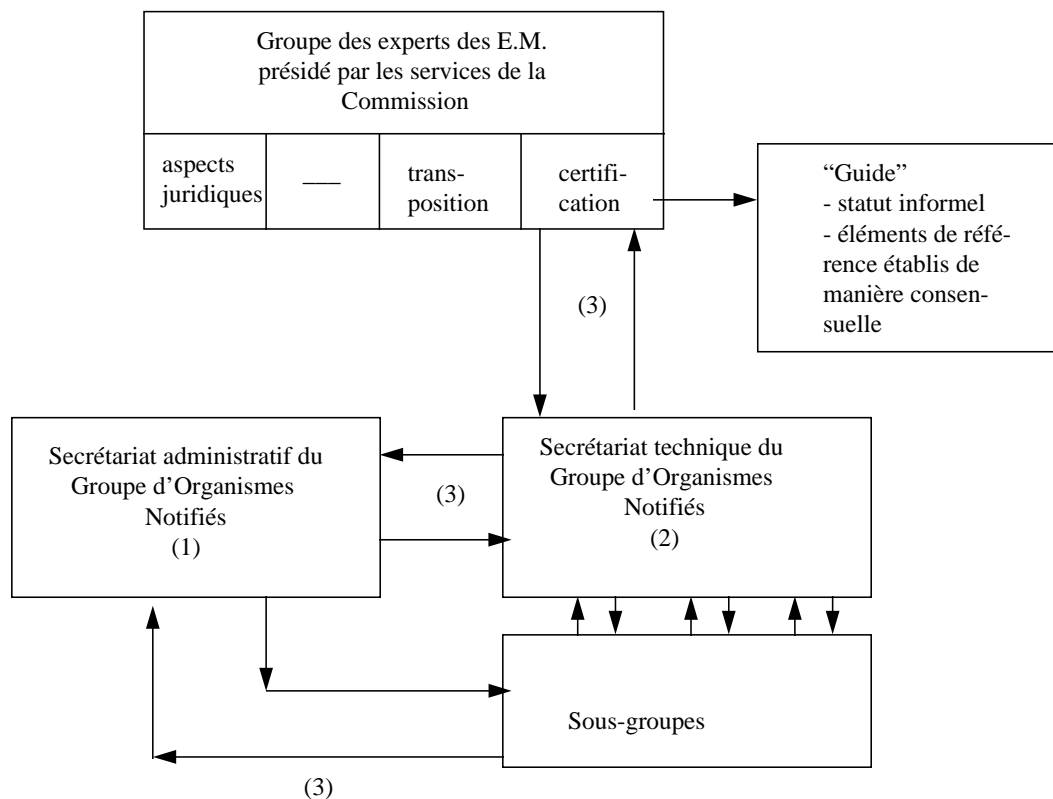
Groupe des experts des E.M. présidé par les services de la Commission

aspects juridiques

___

transposition

certification

"Guide"
- statut informel
- éléments de référence établis de manière consensuelle

(3)

Secrétariat administratif du Groupe d'Organismes Notifiés
(1)

(3)

Secrétariat technique du Groupe d'Organismes Notifiés
(2)

Sous-groupes

(3)